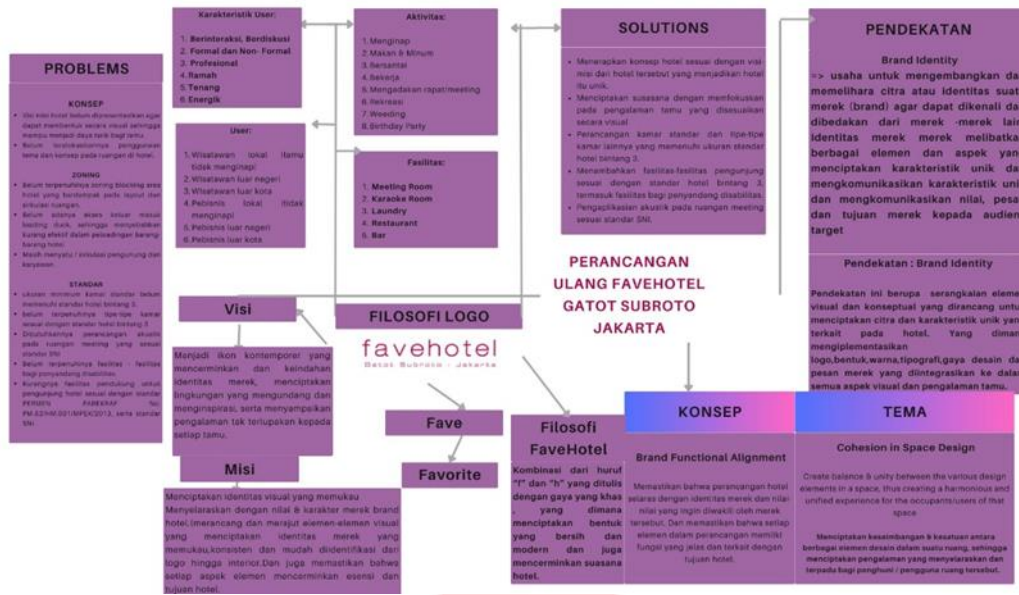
PROBLEMS

KONSEP

- Visi misi hotel belum diprosentasikan agar dapat memberikan secara visual sehingga mampu menarik daya tarik bagi tamu.
- Belum terstrukturnya penggunaan tema dan konsep pada ruangan di hotel.

ZONING

- Belum terpenuhinya zoning blocking area hotel yang berdampak pada layout dan sirkulasi ruangan.
- Belum adanya akses keluar masuk loading dock, sehingga menyebabkan kurang efektif dalam pelayanan barang-barang hotel.
- Masih menyatu / sirkulasi pengunjung dan karyawan.

STANDAR

- Ukuran minimum kamar standar belum memenuhi standar hotel bintang 3.
- belum terpenuhinya tipe-tipe kamar sesuai dengan standar hotel bintang 3.
- Dibutuhkannya perancangan akustik pada ruangan meeting yang sesuai standar SNI.
- Belum terpenuhinya fasilitas - fasilitas bagi penyandang disabilitas.
- Kurangnya fasilitas pendukung untuk pengunjung hotel sesuai dengan standar PERMEN PAREKRAF No. PM.53/HM.001/MPEK/2013, serta standar SNI.

Karakteristik User:

1. Berinteraksi, Bordiskusi
2. Formal dan Non- Formal
3. Profesional
4. Ramah
5. Tenang
6. Energik

User:

1. Wisatawan lokal (tamu tidak menginap)
2. Wisatawan luar negeri
3. Wisatawan luar kota
4. Pebisnis lokal (tidak menginap)
5. Pebisnis luar negeri
6. Pebisnis luar kota

Aktivitas:

1. Menginap
2. Makan & Minum
3. Bersantai
4. Bekerja
5. Mengadakan rapat/meeting
6. Rekreasi
7. Weeding
8. Birthday Party

Fasilitas:

1. Meeting Room
2. Karaoke Room
3. Laundry
4. Restaurant
5. Bar

SOLUTIONS

- Menerapkan konsep hotel sesuai dengan visi misi dari hotel tersebut yang menjadikan hotel itu unik.
- Menciptakan suasana dengan memfokuskan pada pengalaman tamu yang disesuaikan secara visual.
- Perancangan kamar standar dan tipe-tipe kamar lainnya yang memenuhi ukuran standar hotel bintang 3.
- Menambahkan fasilitas-fasilitas pengunjung sesuai dengan standar hotel bintang 3, termasuk fasilitas bagi penyandang disabilitas.
- Pengaplikasian akustik pada ruangan meeting sesuai standar SNI.

PERANCANGAN ULANG FAVEHOTEL GATOT SUBROTO JAKARTA

PENDEKATAN

Brand Identity

=> usaha untuk mengembangkan da memelihara citra atau identitas suat merek (brand) agar dapat dikenali da dibedakan dari merek -merek lai Identitas merek merek melibatka berbagai elemen dan aspek yan menciptakan karakteristik unik da mengkomunikasikan karakteristik uni dan mengkomunikasikan nilai, pesa dan tujuan merek kepada audien target

Pendekatan : Brand Identity

Pendekatan ini berupa serangkaian eleme visual dan konseptual yang dirancang untu menciptakan citra dan karakteristik unik yan terkait pada hotel. Yang diman mengiplementasikan logo,bentuk,warna,tipografi,gaya desain da pesan merek yang diintegrasikan ke dala semua aspek visual dan pengalaman tamu.

Visi

Menjadi ikon kontemporer yang mencerminkan dan keindahan identitas merek, menciptakan lingkungan yang mengundang dan menginspirasi, serta menyampaikan pengalaman tak terlupakan kepada setiap tamu.

FILOSOFI LOGO

favehotel
Gatot Subroto · Jakarta

Fave

Favorite

Misi

Menciptakan identitas visual yang memukau Menyelaraskan dengan nilai & karakter merek brand hotel,Imerancang dan merajut elemen-elemen visual yang menciptakan identitas merek yang memukau,konsisten dan mudah diidentifikasi dari logo hingga interior.Dan juga memastikan bahwa setiap aspek elemen mencerminkan esensi dan tujuan hotel.

Filosofi FaveHotel

Kombinasi dari huruf "f" dan "h" yang ditulis dengan gaya yang khas , yang dimana menciptakan bentuk yang bersih dan modern dan juga mencerminkan suasana hotel.

KONSEP

Brand Functional Alignment

Memastikan bahwa perancangan hotel selaras dengan identitas merek dan nilai-nilai yang ingin diwakili oleh merek tersebut. Dan memastikan bahwa setiap elemen dalam perancangan memiliki fungsi yang jelas dan terkait dengan tujuan hotel.

TEMA

Cohesion in Space Design

Create balance & unity between the various design elements in a space, thus creating a harmonious and unified experience for the occupants/users of that space

Menciptakan keseimbangan & kesatuan antara berbagai elemen desain dalam suatu ruang, sehingga menciptakan pengalaman yang menyelaraskan dan terpadu bagi penghuni / pengguna ruang tersebut.